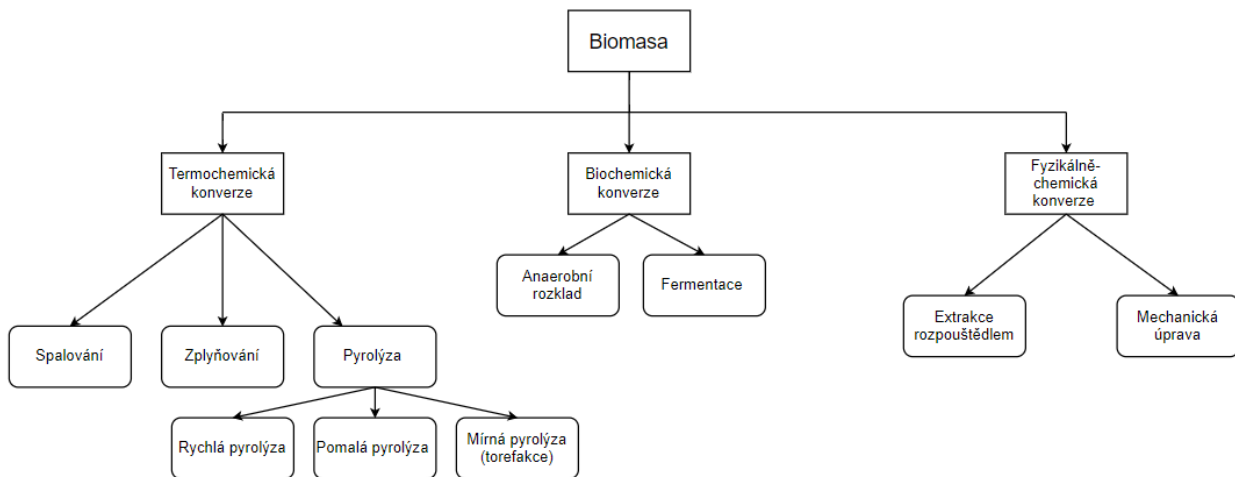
Biomasa

Termochemická konverze

Biochemická konverze

Fyzikálně-chemická konverze

Spalování

Zplyňování

Pyrolýza

Anaerobní rozklad

Fermentace

Extrakce rozpouštědlem

Mechanická úprava

Rychlá pyrolýza

Pomalá pyrolýza

Mírná pyrolýza (torefakce)